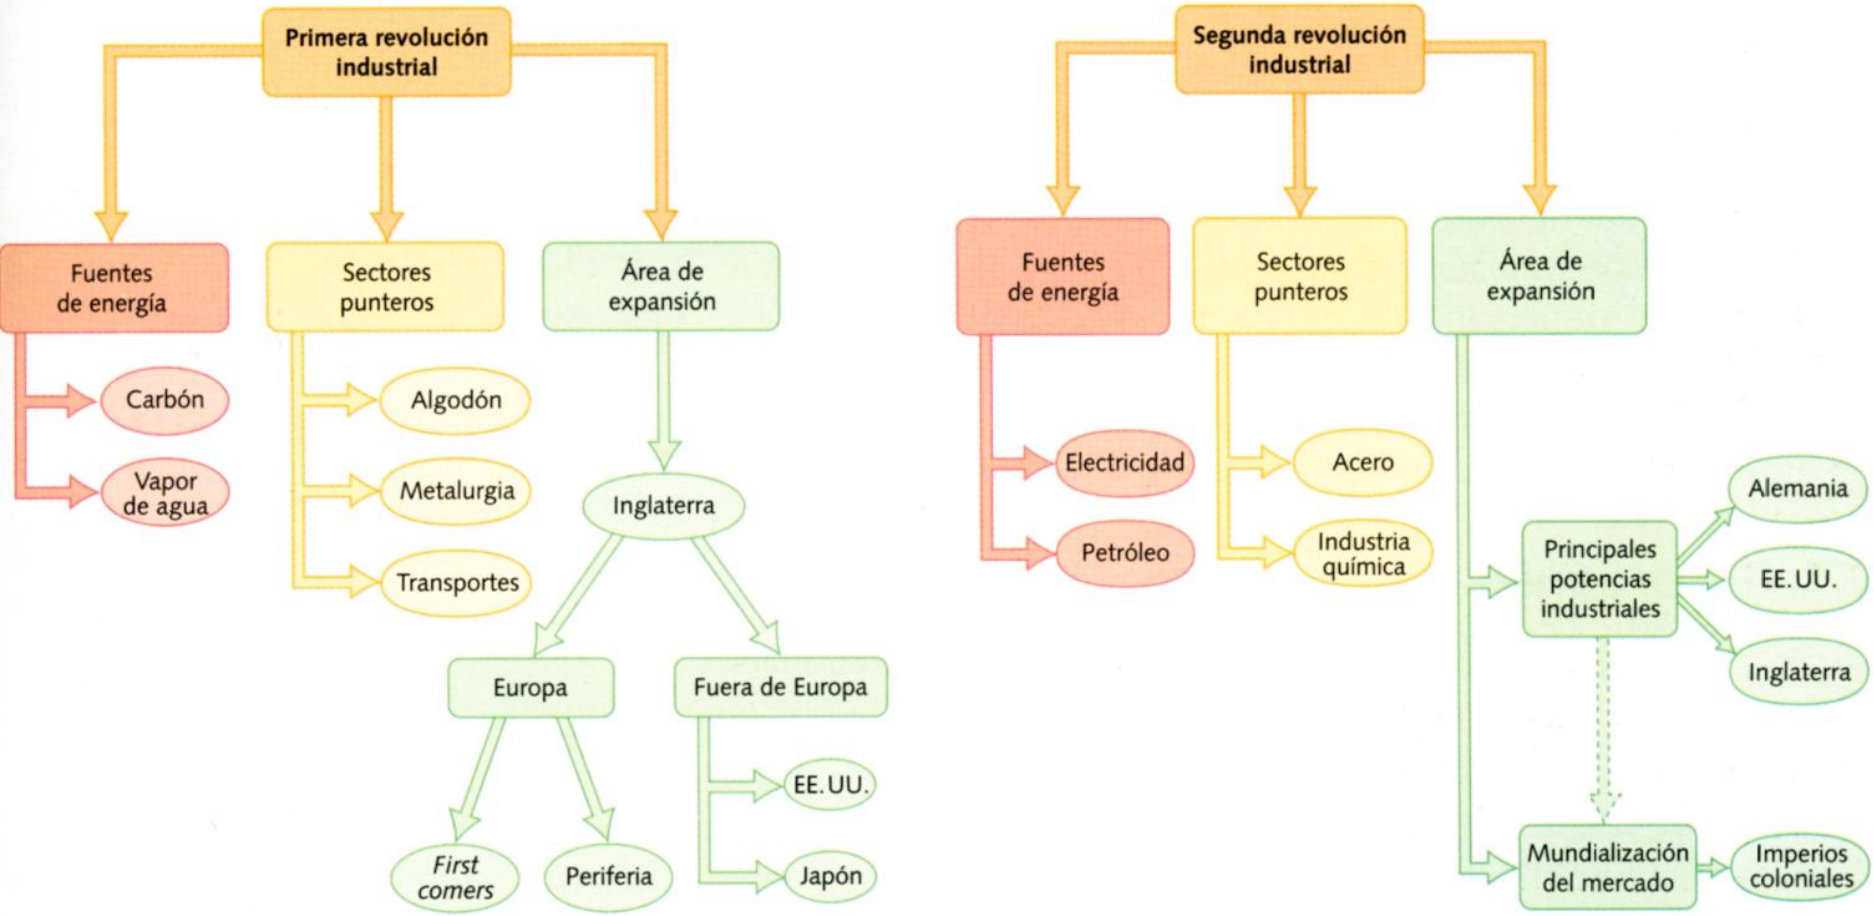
Primera revolución industrial

Fuentes de energía

Carbón

Vapor de agua

Sectores punteros

Algodón

Metalurgia

Transportes

Área de expansión

Inglaterra

Europa

First comers

Periferia

Fuera de Europa

EE. UU.

Japón

Segunda revolución industrial

Fuentes de energía

Electricidad

Petróleo

Sectores punteros

Acero

Industria química

Área de expansión

Principales potencias industriales

Alemania

EE. UU.

Inglaterra

Mundialización del mercado

Imperios coloniales